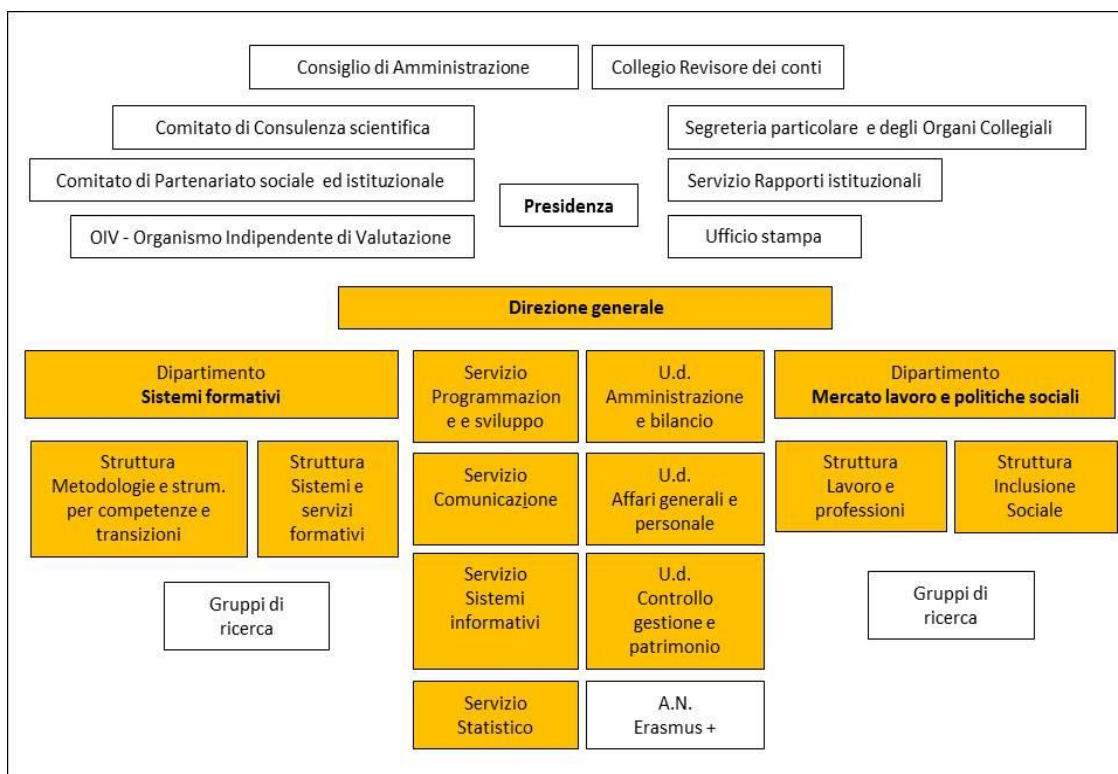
Consiglio di Amministrazione

Collegio Revisore dei conti

Comitato di Consulenza scientifica

Segreteria particolare e degli Organi Collegiali

Comitato di Partenariato sociale ed istituzionale

Presidenza

Servizio Rapporti istituzionali

OIV - Organismo Indipendente di Valutazione

Ufficio stampa

Direzione generale

Dipartimento
Sistemi formativi

Servizio Programmazione e sviluppo

U.d. Amministrazione e bilancio

Dipartimento
Mercato lavoro e politiche sociali

Struttura Metodologie e strum. per competenze e transizioni

Struttura Sistemi e servizi formativi

Servizio Comunicazione

U.d. Affari generali e personale

Struttura Lavoro e professioni

Struttura Inclusione Sociale

Gruppi di ricerca

Servizio Sistemi informativi

U.d. Controllo gestione e patrimonio

Gruppi di ricerca

Servizio Statistico

A.N. Erasmus +